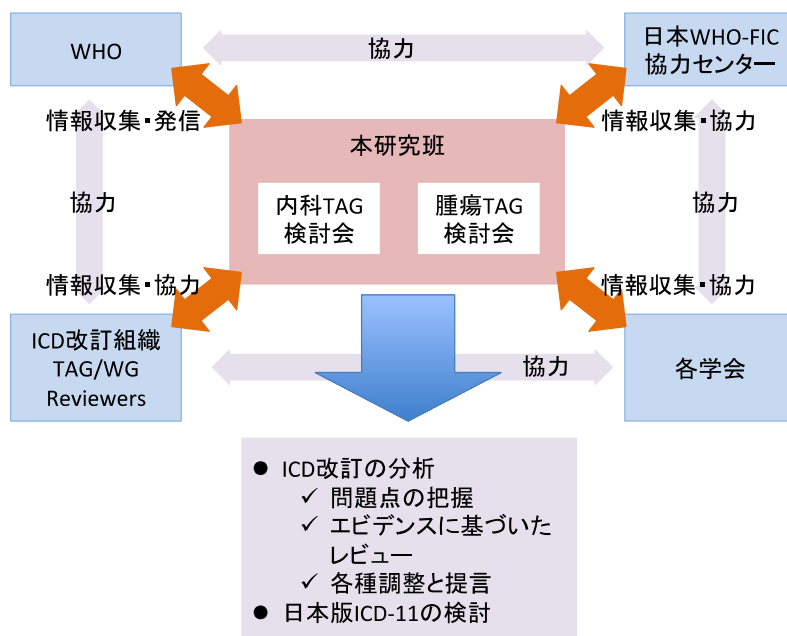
WHO

協力

日本WHO-FIC協力センター

情報収集・発信

本研究班

情報収集・協力

内科TAG検討会

腫瘍TAG検討会

協力

協力

情報収集・協力

情報収集・協力

ICD改訂組織 TAG/WG Reviewers

協力

各学会

● ICD改訂の分析
✓ 問題点の把握
✓ エビデンスに基づいたレビュー
✓ 各種調整と提言
● 日本版ICD-11の検討